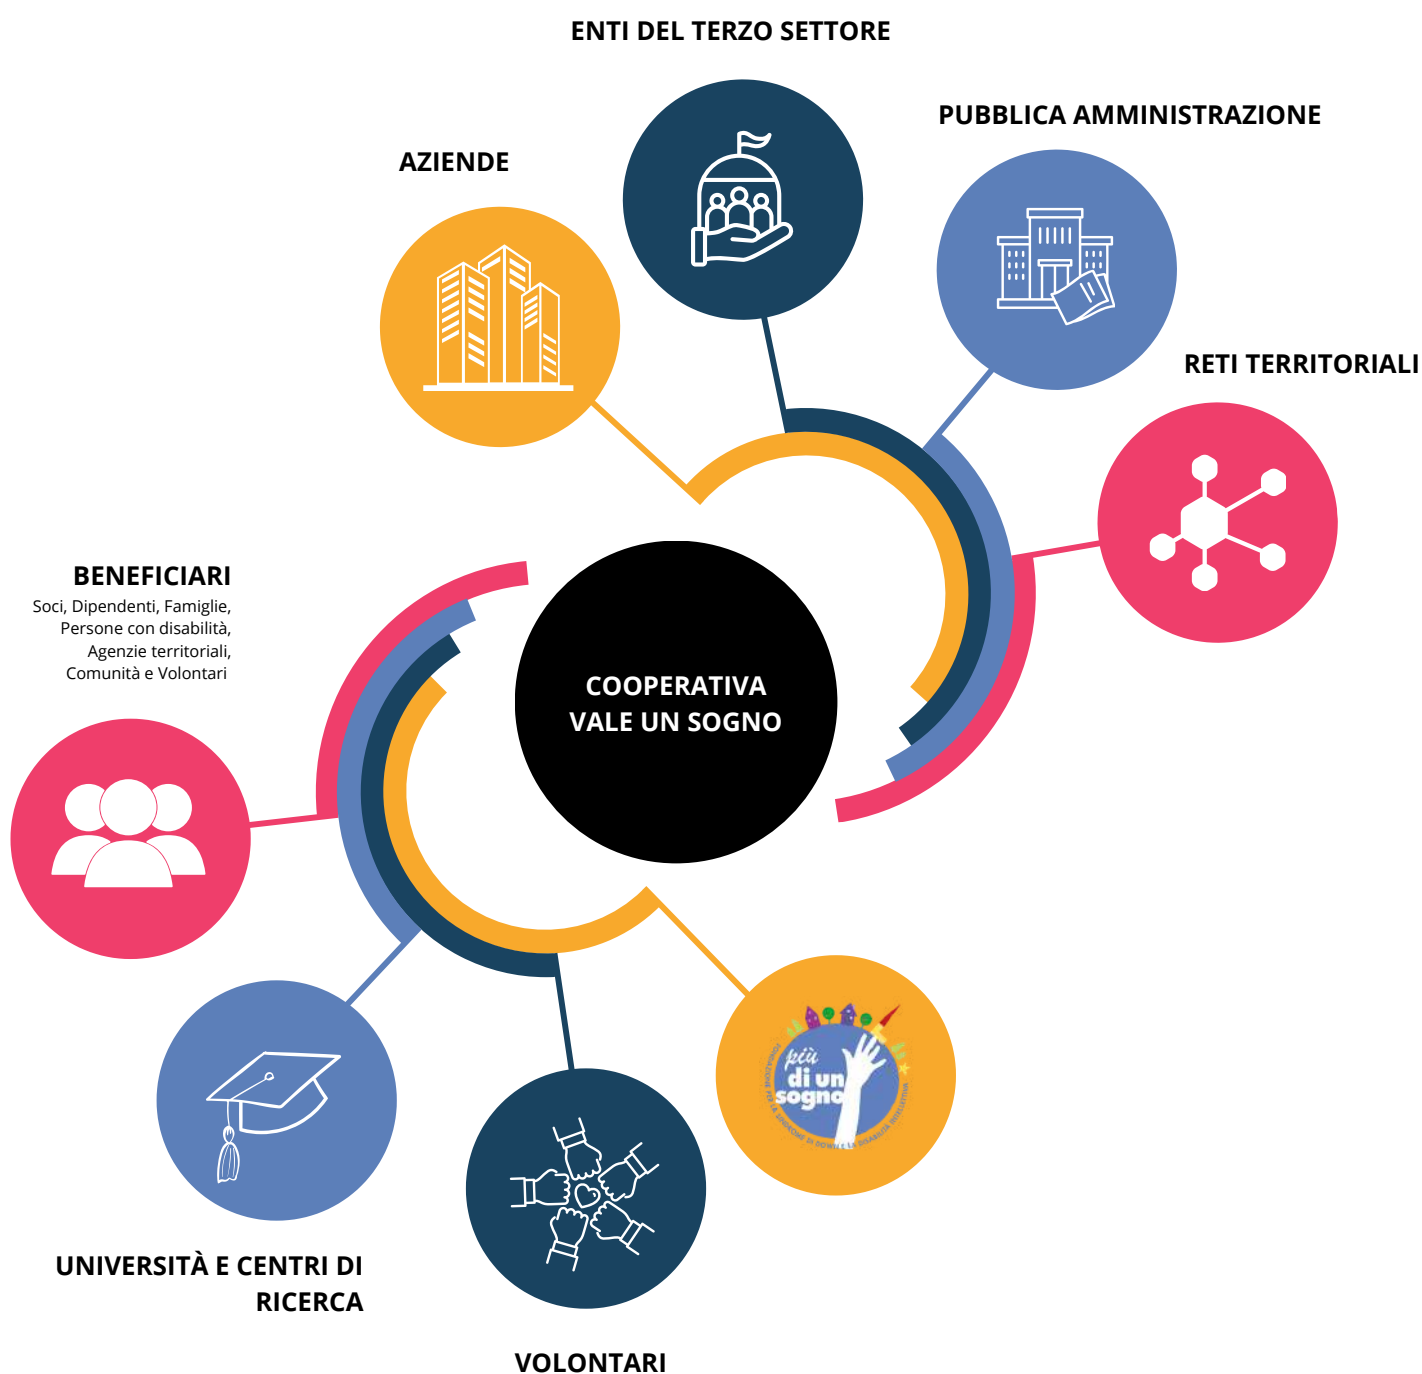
ENTI DEL TERZO SETTORE

AZIENDE

PUBBLICA AMMINISTRAZIONE

RETI TERRITORIALI

BENEFICIARI
Soci, Dipendenti, Famiglie, Persone con disabilità, Agenzie territoriali, Comunità e Volontari

COOPERATIVA VALE UN SOGNO

più di un sogno
FONDAZIONE PER LA SINDROME DI DOWN E LA DISABILITÀ INTELLETTIVA

UNIVERSITÀ E CENTRI DI RICERCA

VOLONTARI